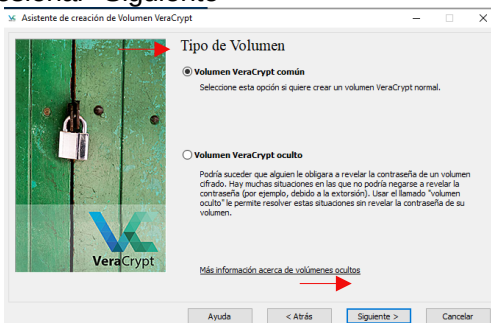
Asistente de creación de Volumen VeraCrypt

Tipo de Volumen

Volumen VeraCrypt común

Seleccione esta opción si quiere crear un volumen VeraCrypt normal.

Volumen VeraCrypt oculto

Podría suceder que alguien le obligara a revelar la contraseña de un volumen cifrado. Hay muchas situaciones en las que no podría negarse a revelar la contraseña (por ejemplo, debido a la extorsión). Usar el llamado "volumen oculto" le permite resolver estas situaciones sin revelar la contraseña de su volumen.

VeraCrypt

Más información acerca de volúmenes ocultos

Ayuda
< Atrás
Siguiente >
Cancelar